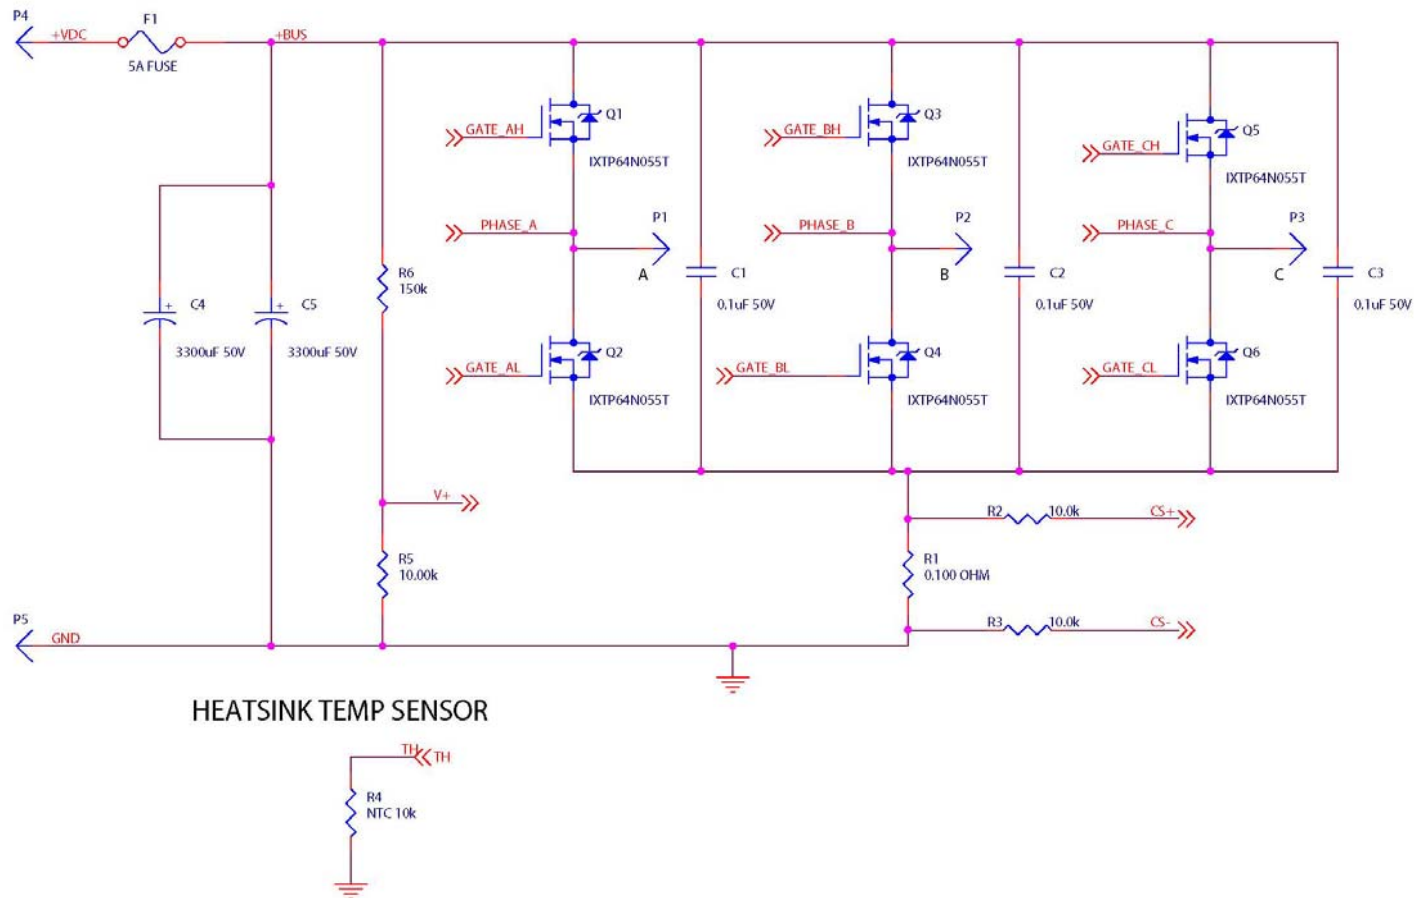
P4
+VDC
F1
5A FUSE
+BUS

GATE_AH
Q1
IXTP64N055T
PHASE_A
P1
A
C1
0.1uF 50V
GATE_AL
Q2
IXTP64N055T

GATE_BH
Q3
IXTP64N055T
PHASE_B
P2
B
C2
0.1uF 50V
GATE_BL
Q4
IXTP64N055T

GATE_CH
Q5
IXTP64N055T
PHASE_C
P3
C
C3
0.1uF 50V
GATE_CL
Q6
IXTP64N055T

C4
3300uF 50V
C5
3300uF 50V
R6
150k
V+
R5
10.00k

R2
10.0k
CS+
R1
0.100 OHM
R3
10.0k
CS-

P5
GND

HEATSINK TEMP SENSOR
TH
TH
R4
NTC 10k